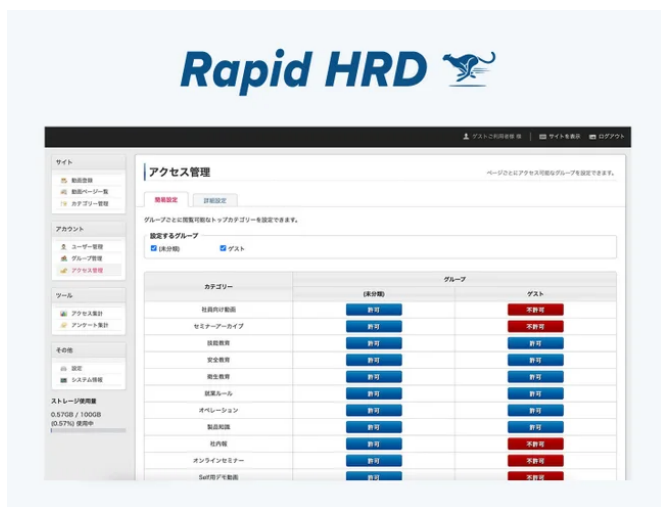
Rapid HRD

ゲストご利用者様 様 | サイトを表示 | ログアウト

サイト
動画登録
動画ページ一覧
カテゴリー管理

アカウント
ユーザー管理
グループ管理
アクセス管理

ツール
アクセス集計
アンケート集計

その他
設定
システム情報

ストレージ使用量
0.57GB / 100GB
(0.57%) 使用中

アクセス管理

ページごとにアクセス可能なグループを設定できます。

簡易設定 | 詳細設定

グループごとに閲覧可能なトップカテゴリーを設定できます。

設定するグループ
(未分類)　ゲスト

| カテゴリー | グループ (未分類) | グループ ゲスト |
|---|---|---|
| 社員向け動画 | 許可 | 不許可 |
| セミナーアーカイブ | 許可 | 不許可 |
| 技能教育 | 許可 | 許可 |
| 安全教育 | 許可 | 許可 |
| 衛生教育 | 許可 | 許可 |
| 就業ルール | 許可 | 許可 |
| オペレーション | 許可 | 許可 |
| 製品知識 | 許可 | 許可 |
| 社内報 | 許可 | 不許可 |
| オンラインセミナー | 許可 | 不許可 |
| Self用デモ動画 | 許可 | 不許可 |